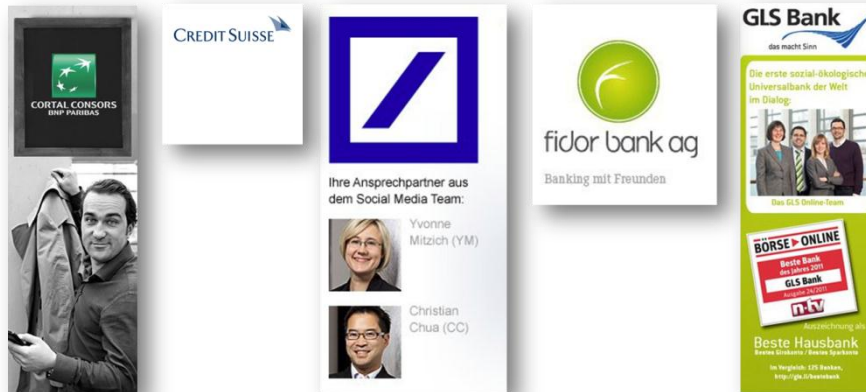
CORTAL CONSORS
BNP PARIBAS

CREDIT SUISSE

Ihre Ansprechpartner aus dem Social Media Team:

Yvonne Mitzich (YM)

Christian Chua (CC)

fidor bank ag

Banking mit Freunden

GLS Bank
das macht Sinn

Die erste sozial-ökologische Universalbank der Welt im Dialog:

Das GLS Online-Team

BÖRSE ONLINE
Beste Bank des Jahres 2011
GLS Bank
Ausgabe 24/2011

n-tv

Auszeichnung als
Beste Hausbank
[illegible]

Im Vergleich: 125 Banken.
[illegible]